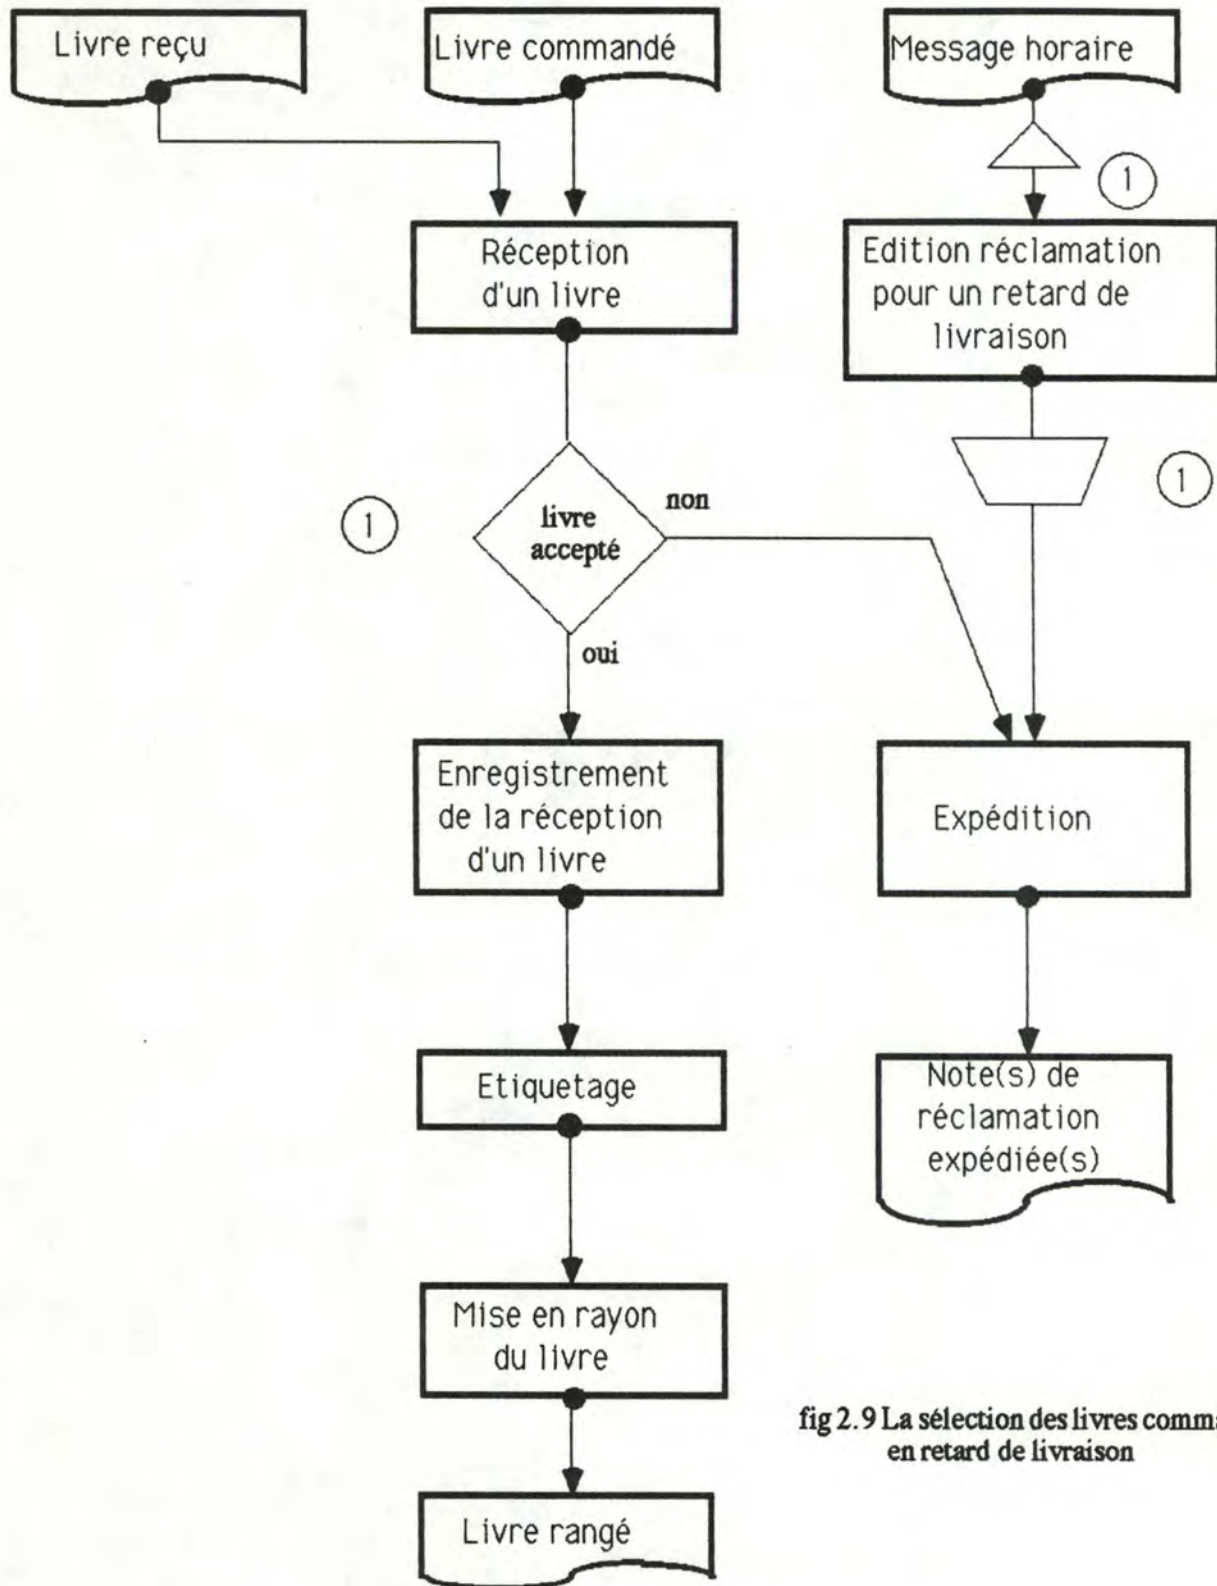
Livre reçu

Livre commandé

Message horaire

1

Réception d'un livre

Edition réclamation pour un retard de livraison

1

1

livre accepté

non

oui

Enregistrement de la réception d'un livre

Expédition

Etiquetage

Note(s) de réclamation expédiée(s)

Mise en rayon du livre

fig 2.9 La sélection des livres comma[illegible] en retard de livraison

Livre rangé